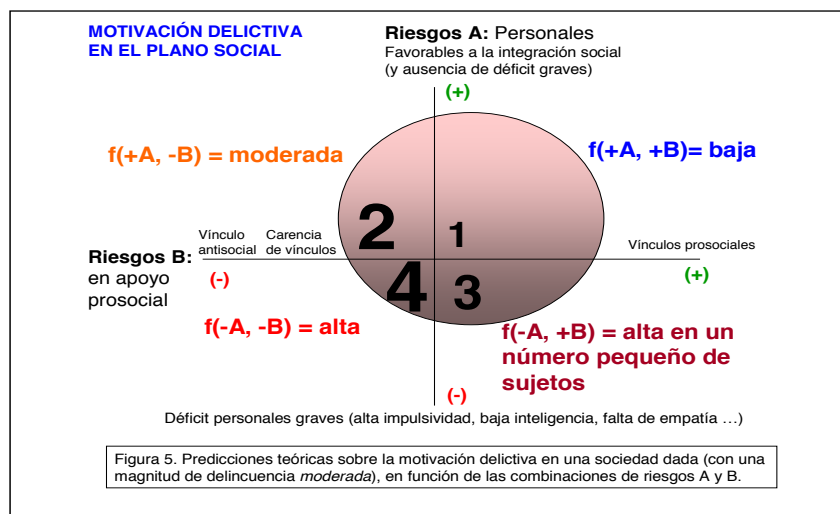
MOTIVACIÓN DELICTIVA EN EL PLANO SOCIAL

Riesgos A: Personales
Favorables a la integración social (y ausencia de déficit graves)

(+)

f(+A, -B) = moderada

f(+A, +B)= baja

Vínculo antisocial

Carencia de vínculos

2

1

Vínculos prosociales

Riesgos B: en apoyo prosocial

(-)

4

3

(+)

f(-A, -B) = alta

f(-A, +B) = alta en un número pequeño de sujetos

(-)

Déficit personales graves (alta impulsividad, baja inteligencia, falta de empatía …)

Figura 5. Predicciones teóricas sobre la motivación delictiva en una sociedad dada (con una magnitud de delincuencia *moderada*), en función de las combinaciones de riesgos A y B.